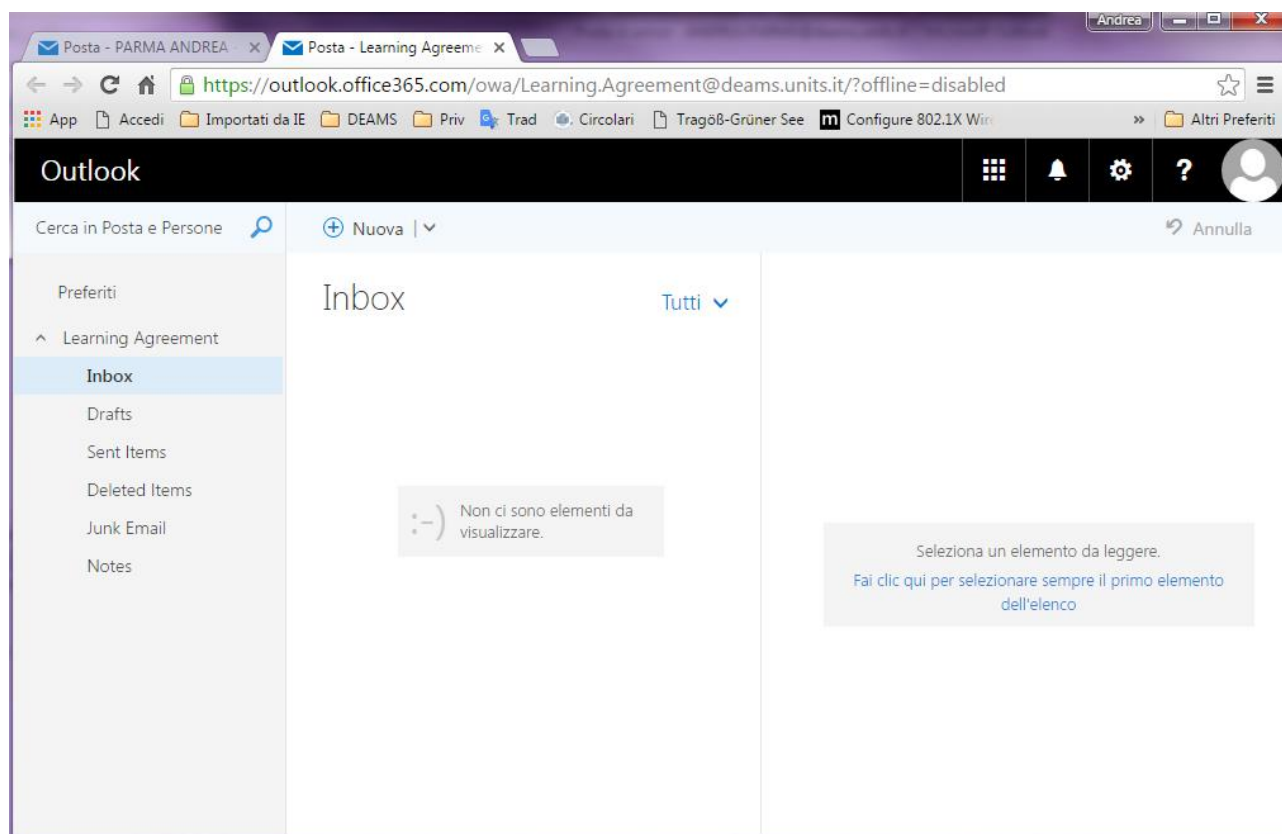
Posta - PARMA ANDREA ×
Posta - Learning Agreeme ×
Andrea
https://outlook.office365.com/owa/Learning.Agreement@deams.units.it/?offline=disabled
App Accedi Importati da IE DEAMS Priv Trad Circolari Tragöß-Grüner See Configure 802.1X Wir » Altri Preferiti

Outlook

Cerca in Posta e Persone
Nuova
Annulla

Preferiti
Learning Agreement
Inbox
Drafts
Sent Items
Deleted Items
Junk Email
Notes

Inbox
Tutti

:-) Non ci sono elementi da visualizzare.

Seleziona un elemento da leggere.
Fai clic qui per selezionare sempre il primo elemento dell'elenco